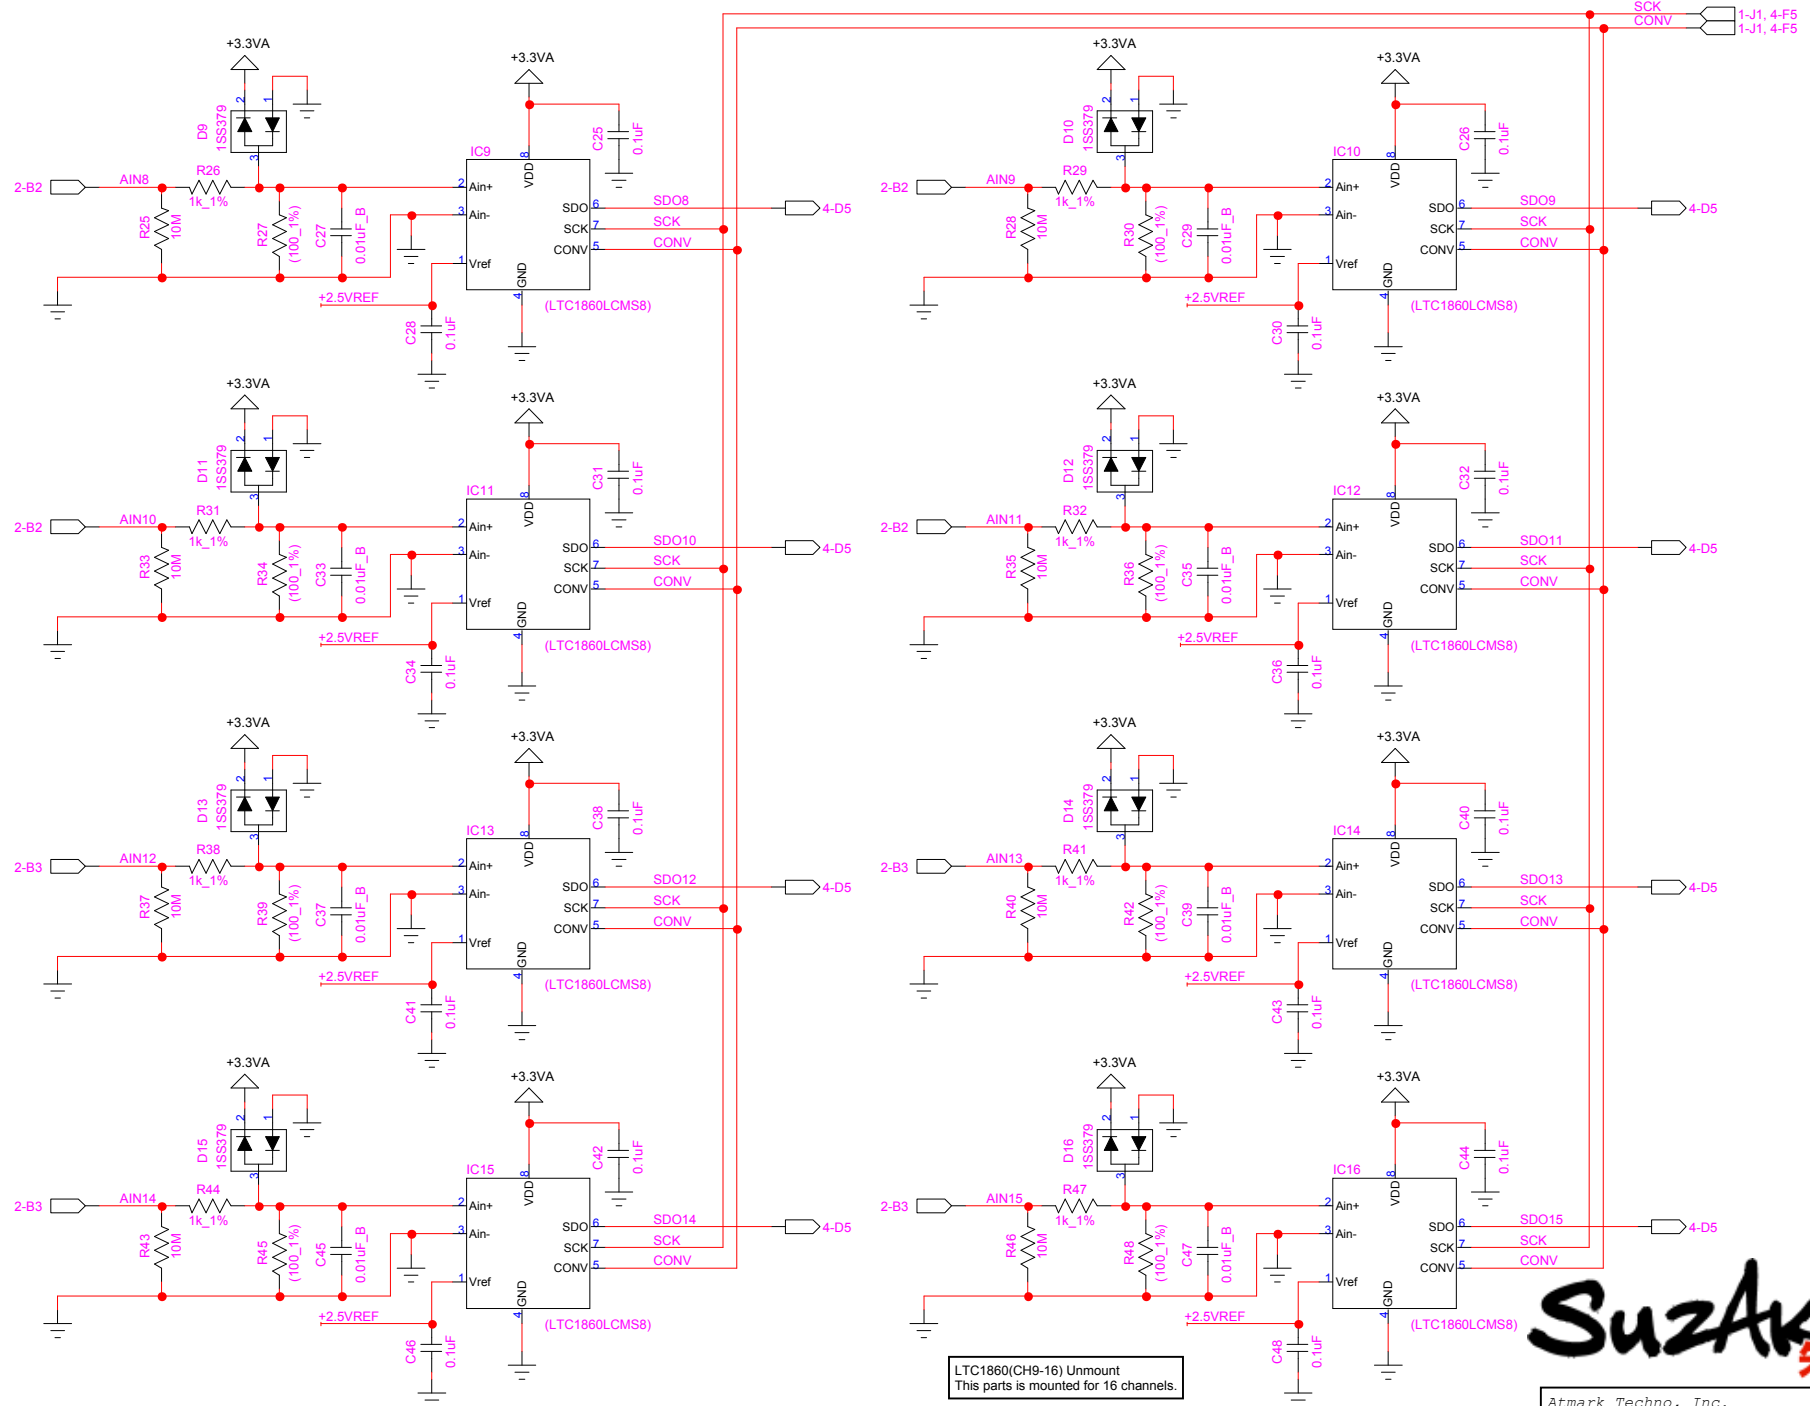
SCK
CONV
1-J1, 4-F5
1-J1, 4-F5

+3.3VA
+3.3VA
D9 1SS379
C25 0.1uF
IC9
2-B2
AIN8
R26
1k_1%
R25 10M
R27 (100_1%)
C27 0.01uF_B
Ain+
Ain-
Vref
VDD
GND
SDO
SCK
CONV
SDO8
SCK
CONV
4-D5
+2.5VREF
(LTC1860LCMS8)
C28 0.1uF

+3.3VA
+3.3VA
D10 1SS379
C26 0.1uF
IC10
2-B2
AIN9
R29
1k_1%
R28 10M
R30 (100_1%)
C29 0.01uF_B
Ain+
Ain-
Vref
VDD
GND
SDO
SCK
CONV
SDO9
SCK
CONV
4-D5
+2.5VREF
(LTC1860LCMS8)
C30 0.1uF

+3.3VA
+3.3VA
D11 1SS379
C31 0.1uF
IC11
2-B2
AIN10
R31
1k_1%
R33 10M
R34 (100_1%)
C33 0.01uF_B
Ain+
Ain-
Vref
VDD
GND
SDO
SCK
CONV
SDO10
SCK
CONV
4-D5
+2.5VREF
(LTC1860LCMS8)
C34 0.1uF

+3.3VA
+3.3VA
D12 1SS379
C32 0.1uF
IC12
2-B2
AIN11
R32
1k_1%
R35 10M
R36 (100_1%)
C35 0.01uF_B
Ain+
Ain-
Vref
VDD
GND
SDO
SCK
CONV
SDO11
SCK
CONV
4-D5
+2.5VREF
(LTC1860LCMS8)
C36 0.1uF

+3.3VA
+3.3VA
D13 1SS379
C38 0.1uF
IC13
2-B3
AIN12
R38
1k_1%
R37 10M
R39 (100_1%)
C37 0.01uF_B
Ain+
Ain-
Vref
VDD
GND
SDO
SCK
CONV
SDO12
SCK
CONV
4-D5
+2.5VREF
(LTC1860LCMS8)
C41 0.1uF

+3.3VA
+3.3VA
D14 1SS379
C40 0.1uF
IC14
2-B3
AIN13
R41
1k_1%
R40 10M
R42 (100_1%)
C39 0.01uF_B
Ain+
Ain-
Vref
VDD
GND
SDO
SCK
CONV
SDO13
SCK
CONV
4-D5
+2.5VREF
(LTC1860LCMS8)
C43 0.1uF

+3.3VA
+3.3VA
D15 1SS379
C42 0.1uF
IC15
2-B3
AIN14
R44
1k_1%
R43 10M
R45 (100_1%)
C45 0.01uF_B
Ain+
Ain-
Vref
VDD
GND
SDO
SCK
CONV
SDO14
SCK
CONV
4-D5
+2.5VREF
(LTC1860LCMS8)
C46 0.1uF

+3.3VA
+3.3VA
D16 1SS379
C44 0.1uF
IC16
2-B3
AIN15
R47
1k_1%
R46 10M
R48 (100_1%)
C47 0.01uF_B
Ain+
Ain-
Vref
VDD
GND
SDO
SCK
CONV
SDO15
SCK
CONV
4-D5
+2.5VREF
(LTC1860LCMS8)
C48 0.1uF

LTC1860(CH9-16) Unmount
This parts is mounted for 16 channels.

SuzAk
Atmark Techno, Inc.